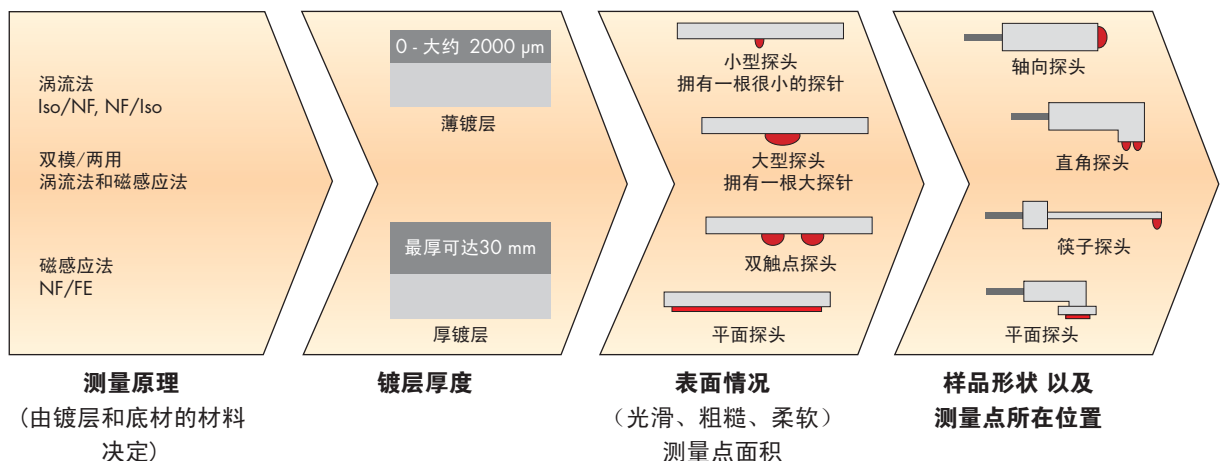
涡流法
Iso/NF, NF/Iso

双模/两用
涡流法和磁感应法

磁感应法
NF/FE

0 - 大约 2000 μm

薄镀层

最厚可达30 mm

厚镀层

小型探头
拥有一根很小的探针

大型探头
拥有一根大探针

双触点探头

平面探头

轴向探头

直角探头

筷子探头

平面探头

测量原理
（由镀层和底材的材料决定）

镀层厚度

表面情况
（光滑、粗糙、柔软）
测量点面积

样品形状 以及
测量点所在位置